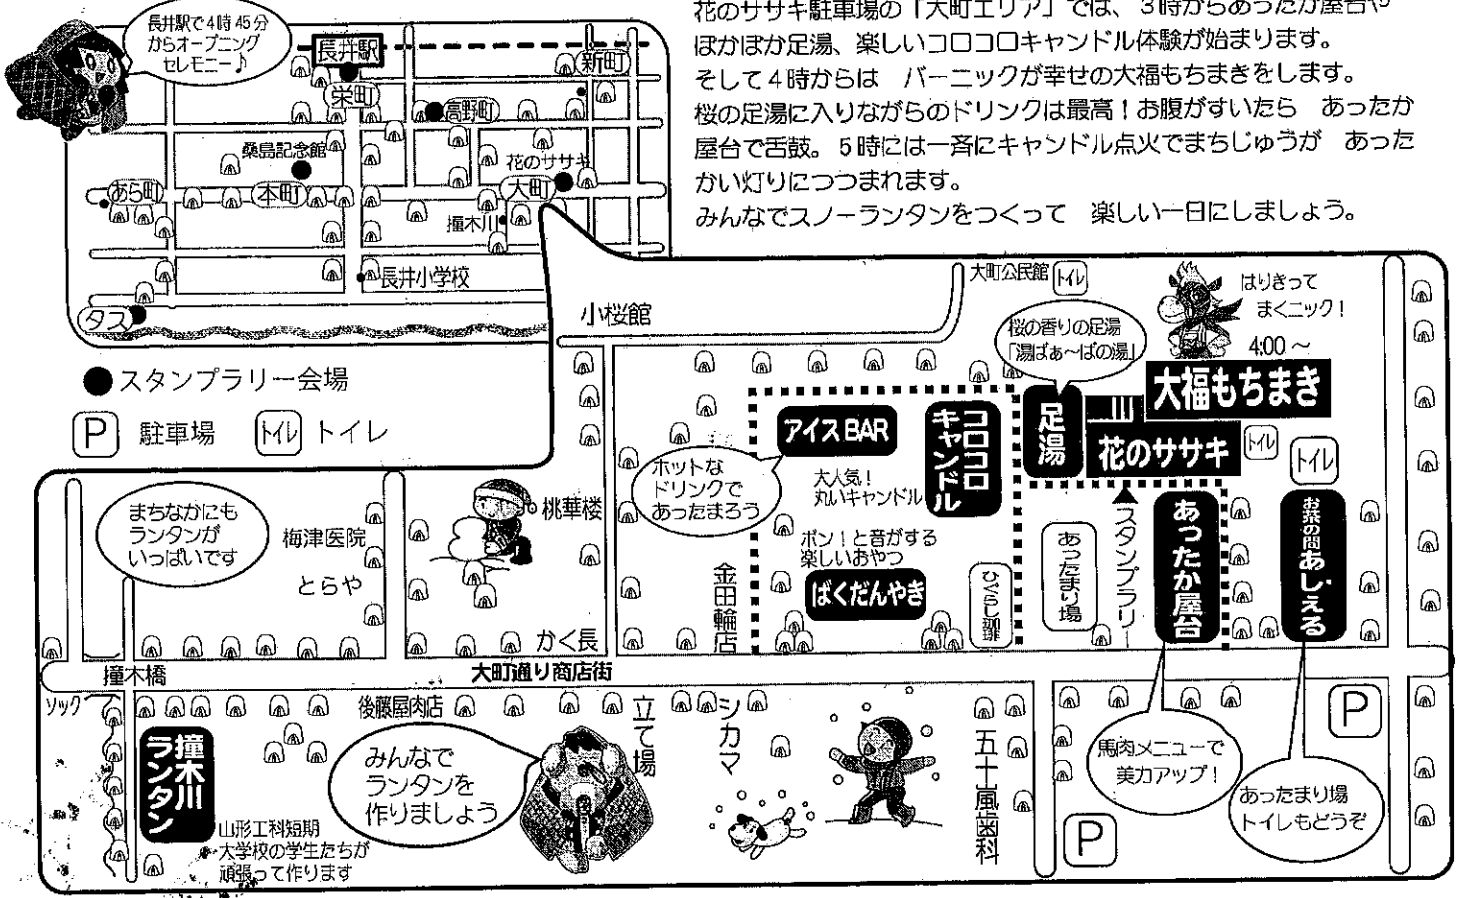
花のササキ駐車場の「大町エリア」では、3時からあったか屋台や ぽかぽか足湯、楽しいコロコロキャンドル体験が始まります。そして4時からは バーニックが幸せの大福もちまきをします。桜の足湯に入りながらのドリンクは最高！お腹がすいたら あったか屋台で舌鼓。5時には一斉にキャンドル点火でまちじゅうが あったかい灯りにつつまれます。
みんなでスノーランタンをつくって 楽しい一日にしましょう。

長井駅で4時45分からオープニングセレモニー♪

長井駅
新町
栄町
高野町
桑島記念館
花のササキ
大町
あら町
本町
撞木川
長井小学校
タス

●スタンプラリー会場
P 駐車場
トイレ トイレ

大町公民館 トイレ
はりきってまくニック！
4:00 ～
小桜館
桜の香りの足湯「湯ぱぁ～ばの湯」
足湯
大福もちまき
花のササキ
トイレ
トイレ
アイスBAR
コロコロキャンドル
ホットなドリンクであったまろう
大人気！丸いキャンドル
ポン！と音がする楽しいおやつ
ばくだんやき
ひぐらし珈琲
あったまり場
スタンプラリー
あったか屋台
お茶の間あしえる
まちなかにもランタンがいっぱいです
梅津医院
とらや
桃華楼
金田輪店
かく長
撞木橋
大町通り商店街
ソック
後藤屋肉店
立て場
シカマ
五十嵐歯科
撞木川ランタン
みんなでランタンを作りましょう
馬肉メニューで美力アップ！
あったまり場トイレもどうぞ
P
P
山形工科短期大学校の学生たちが頑張って作ります